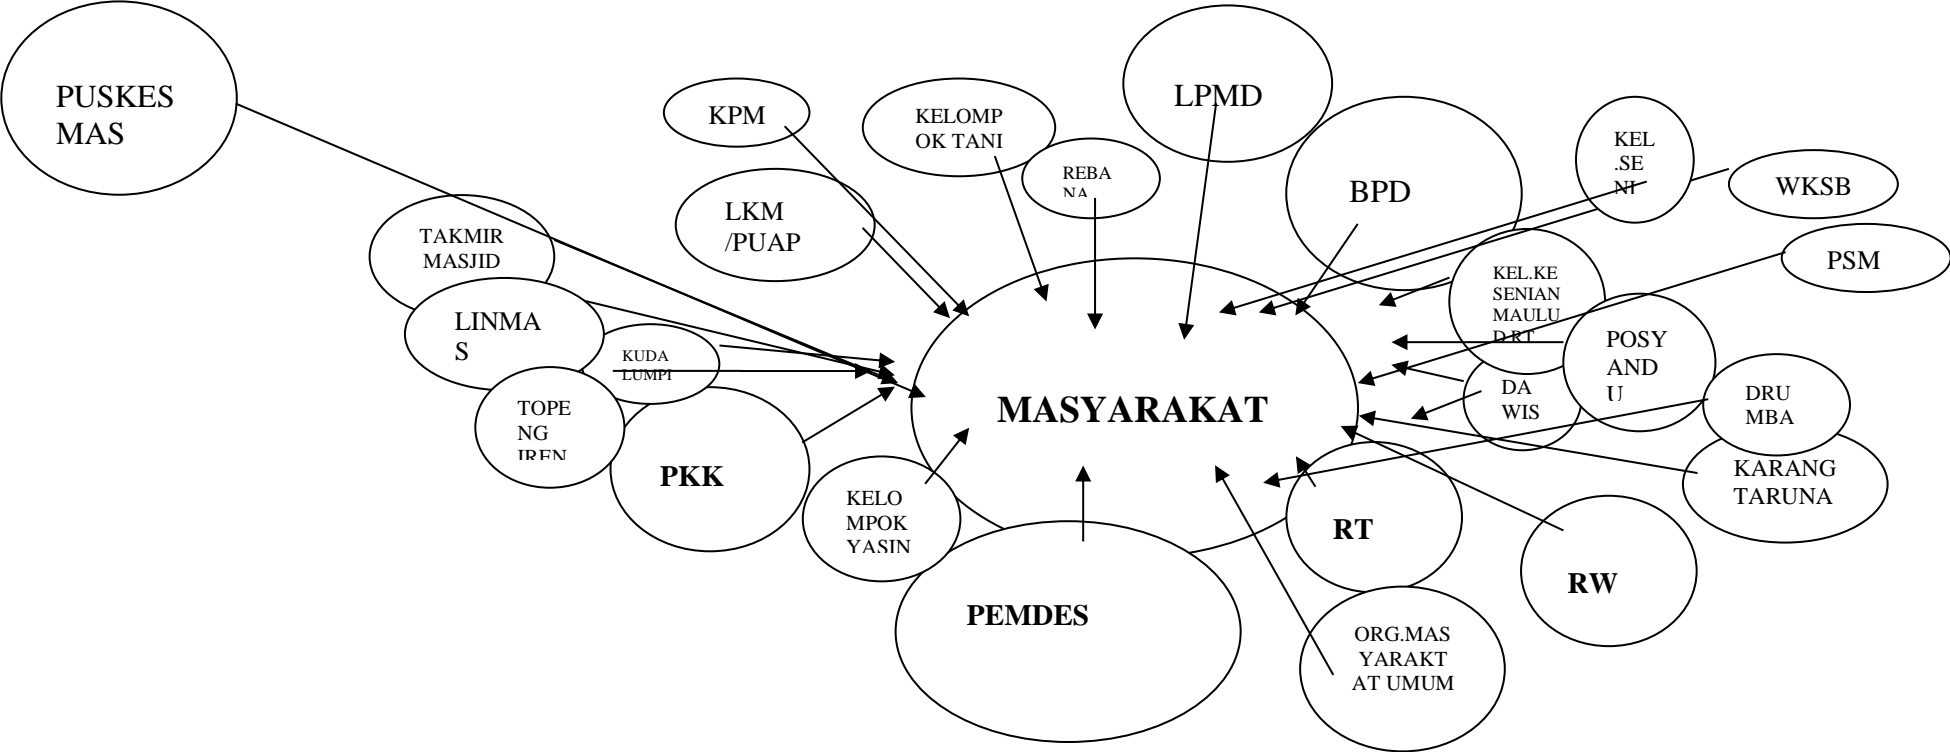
PUSKES MAS

KPM

KELOMP OK TANI

LPMD

KEL .SE NI

WKSB

REBA NA

BPD

LKM /PUAP

TAKMIR MASJID

PSM

KEL.KE SENIAN MAULU D RT

LINMA S

KUDA LUMPI

POSY AND U

DA WIS

MASYARAKAT

DRU MBA

TOPE NG IREN

PKK

KARANG TARUNA

KELO MPOK YASIN

RT

RW

PEMDES

ORG.MAS YARAKT AT UMUM